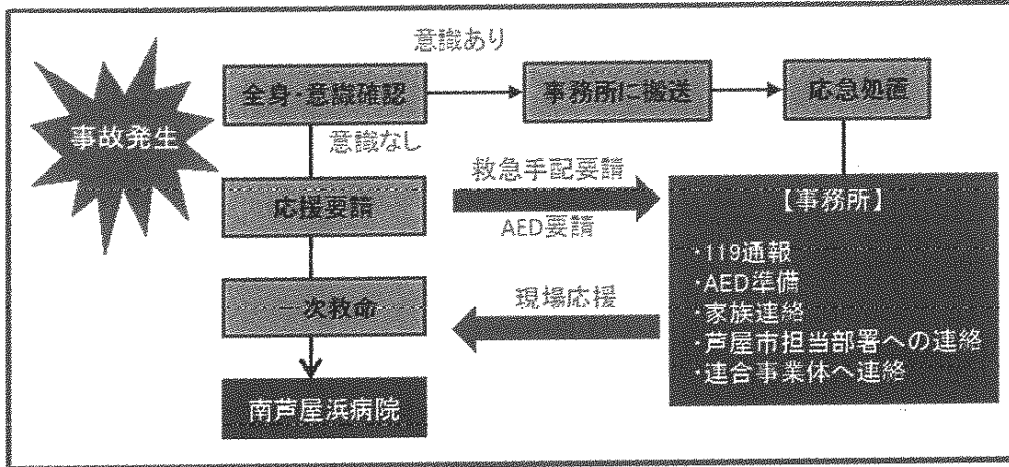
事故発生

意識あり

全身・意識確認

事務所に搬送

応急処置

意識なし

救急手配要請

応援要請

AED要請

【事務所】

・119通報
・AED準備
・家族連絡
・芦屋市担当部署への連絡
・連合事業体へ連絡

現場応援

一次救命

南芦屋浜病院